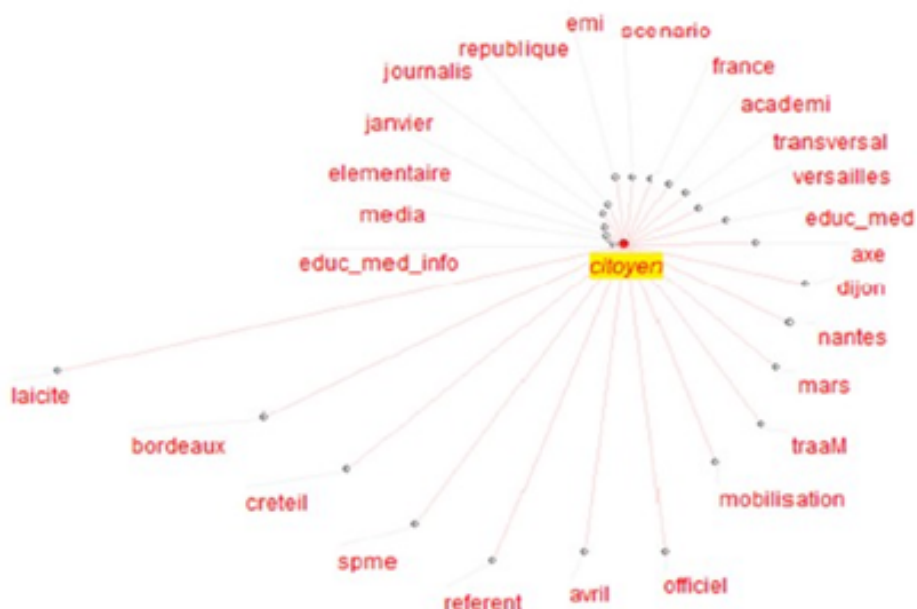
emi
scenario
republique
journalis
france
academi
janvier
transversal
elementaire
versailles
media
educ_med
educ_med_info
citoyen
axe
dijon
nantes
laicite
mars
bordeaux
traaM
creteil
mobilisation
spme
referent
avril
officiel